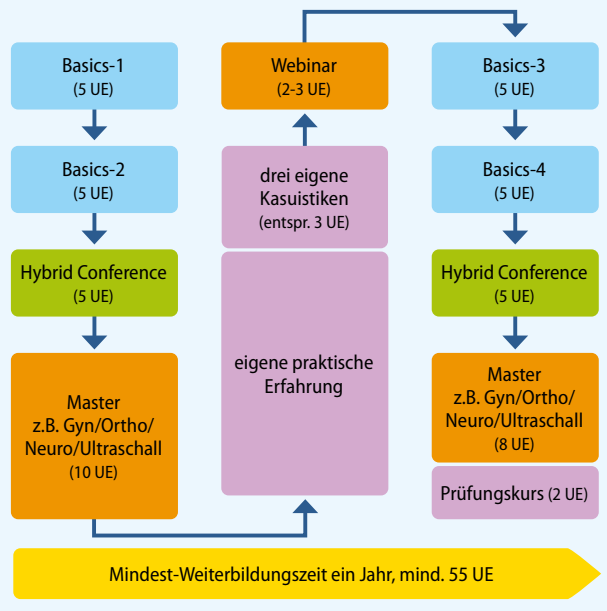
Basics-1
(5 UE)

Basics-2
(5 UE)

Hybrid Conference
(5 UE)

Master
z.B. Gyn/Ortho/
Neuro/Ultraschall
(10 UE)

Webinar
(2-3 UE)

drei eigene
Kasuistiken
(entspr. 3 UE)

eigene praktische
Erfahrung

Basics-3
(5 UE)

Basics-4
(5 UE)

Hybrid Conference
(5 UE)

Master
z.B. Gyn/Ortho/
Neuro/Ultraschall
(8 UE)

Prüfungskurs (2 UE)

Mindest-Weiterbildungszeit ein Jahr, mind. 55 UE